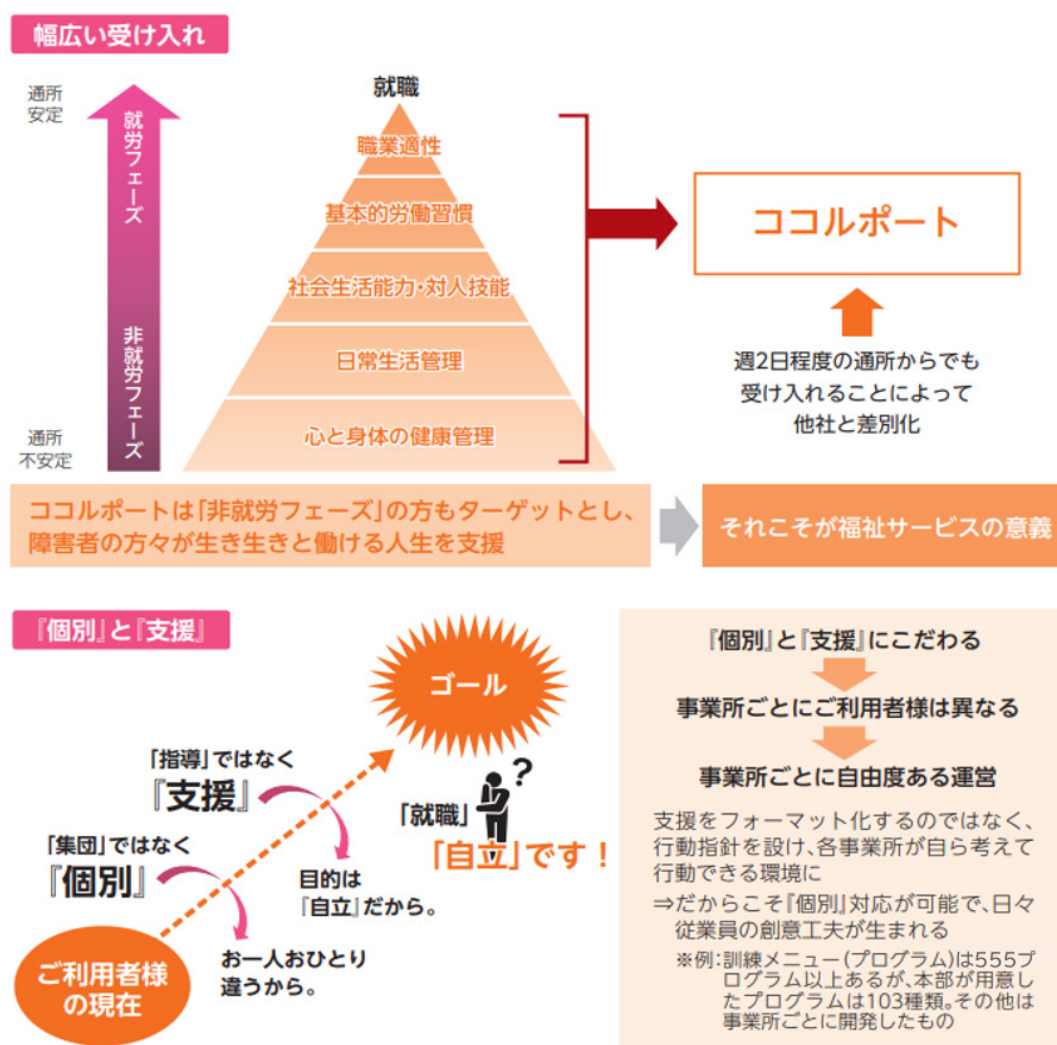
幅広い受け入れ

通所
安定

就労フェーズ

非就労フェーズ

通所
不安定

就職
職業適性
基本的労働習慣
社会生活能力・対人技能
日常生活管理
心と身体の健康管理

ココルポート

週2日程度の通所からでも
受け入れることによって
他社と差別化

ココルポートは「非就労フェーズ」の方もターゲットとし、
障害者の方々が生き生きと働ける人生を支援

それこそが福祉サービスの意義

『個別』と『支援』

ゴール

「指導」ではなく
『支援』

「集団」ではなく
『個別』

目的は
「自立」だから。

お一人おひとり
違うから。

ご利用者様
の現在

「就職」
?
「自立」です！

『個別』と『支援』にこだわる
事業所ごとにご利用者様は異なる
事業所ごとに自由度ある運営

支援をフォーマット化するのではなく、行動指針を設け、各事業所が自ら考えて行動できる環境に
⇒だからこそ『個別』対応が可能で、日々従業員の創意工夫が生まれる
※例：訓練メニュー(プログラム)は555プログラム以上あるが、本部が用意したプログラムは103種類。その他は事業所ごとに開発したもの